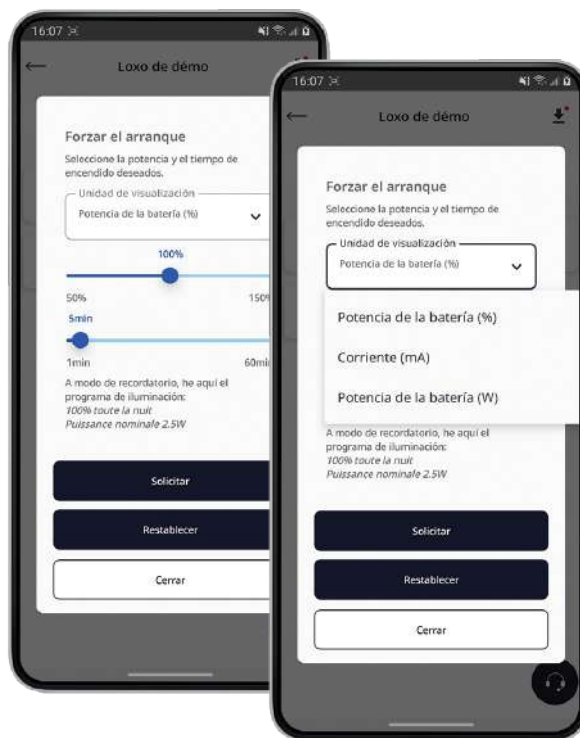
16:07

Loxo de démo

Forzar el arranque

Seleccione la potencia y el tiempo de encendido deseados.

Unidad de visualización

Potencia de la batería (%)

100%

50%

150%

5min

1min

60min

A modo de recordatorio, he aquí el programa de iluminación:
*100% toute la nuit*
*Puissance nominale 2.5W*

Solicitar

Restablecer

Cerrar

16:07

Loxo de démo

Forzar el arranque

Seleccione la potencia y el tiempo de encendido deseados.

Unidad de visualización

Potencia de la batería (%)

Potencia de la batería (%)

Corriente (mA)

Potencia de la batería (W)

A modo de recordatorio, he aquí el programa de iluminación:
*100% toute la nuit*
*Puissance nominale 2.5W*

Solicitar

Restablecer

Cerrar